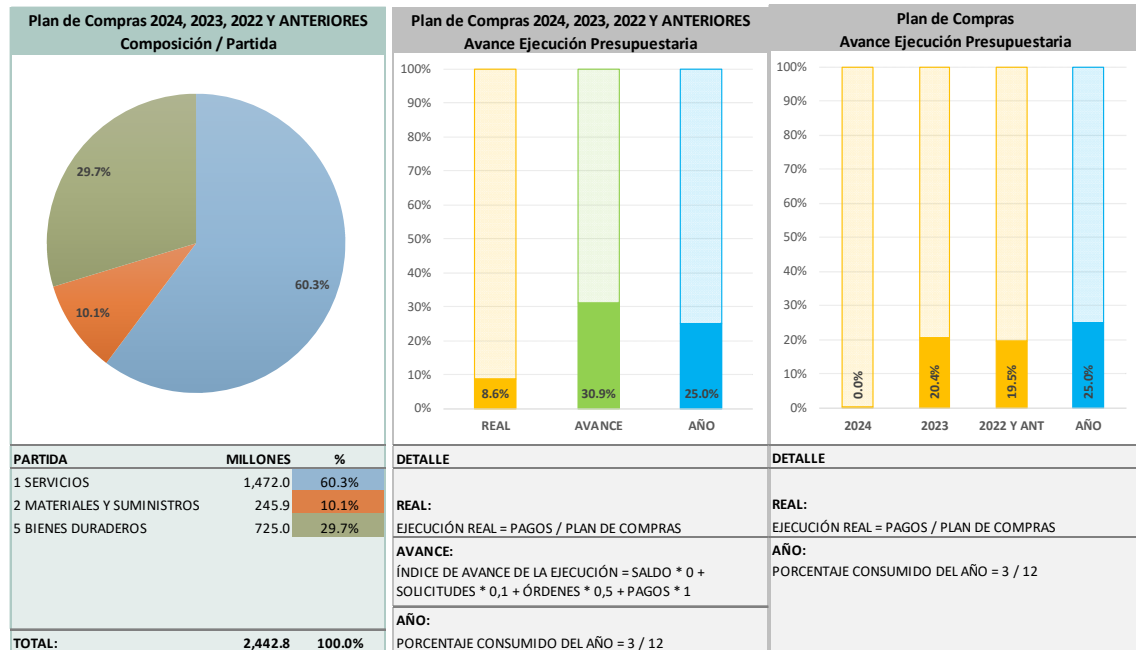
Plan de Compras 2024, 2023, 2022 Y ANTERIORES
Composición / Partida

29.7%
60.3%
10.1%

| PARTIDA | MILLONES | % |
|---|---|---|
| 1 SERVICIOS | 1,472.0 | 60.3% |
| 2 MATERIALES Y SUMINISTROS | 245.9 | 10.1% |
| 5 BIENES DURADEROS | 725.0 | 29.7% |
| TOTAL: | 2,442.8 | 100.0% |

Plan de Compras 2024, 2023, 2022 Y ANTERIORES
Avance Ejecución Presupuestaria

100%
90%
80%
70%
60%
50%
40%
30%
20%
10%
0%

8.6%
30.9%
25.0%
REAL
AVANCE
AÑO

DETALLE

REAL:
EJECUCIÓN REAL = PAGOS / PLAN DE COMPRAS

AVANCE:
ÍNDICE DE AVANCE DE LA EJECUCIÓN = SALDO * 0 + SOLICITUDES * 0,1 + ÓRDENES * 0,5 + PAGOS * 1

AÑO:
PORCENTAJE CONSUMIDO DEL AÑO = 3 / 12

Plan de Compras
Avance Ejecución Presupuestaria

100%
90%
80%
70%
60%
50%
40%
30%
20%
10%
0%

0.0%
20.4%
19.5%
25.0%
2024
2023
2022 Y ANT
AÑO

DETALLE

REAL:
EJECUCIÓN REAL = PAGOS / PLAN DE COMPRAS

AÑO:
PORCENTAJE CONSUMIDO DEL AÑO = 3 / 12